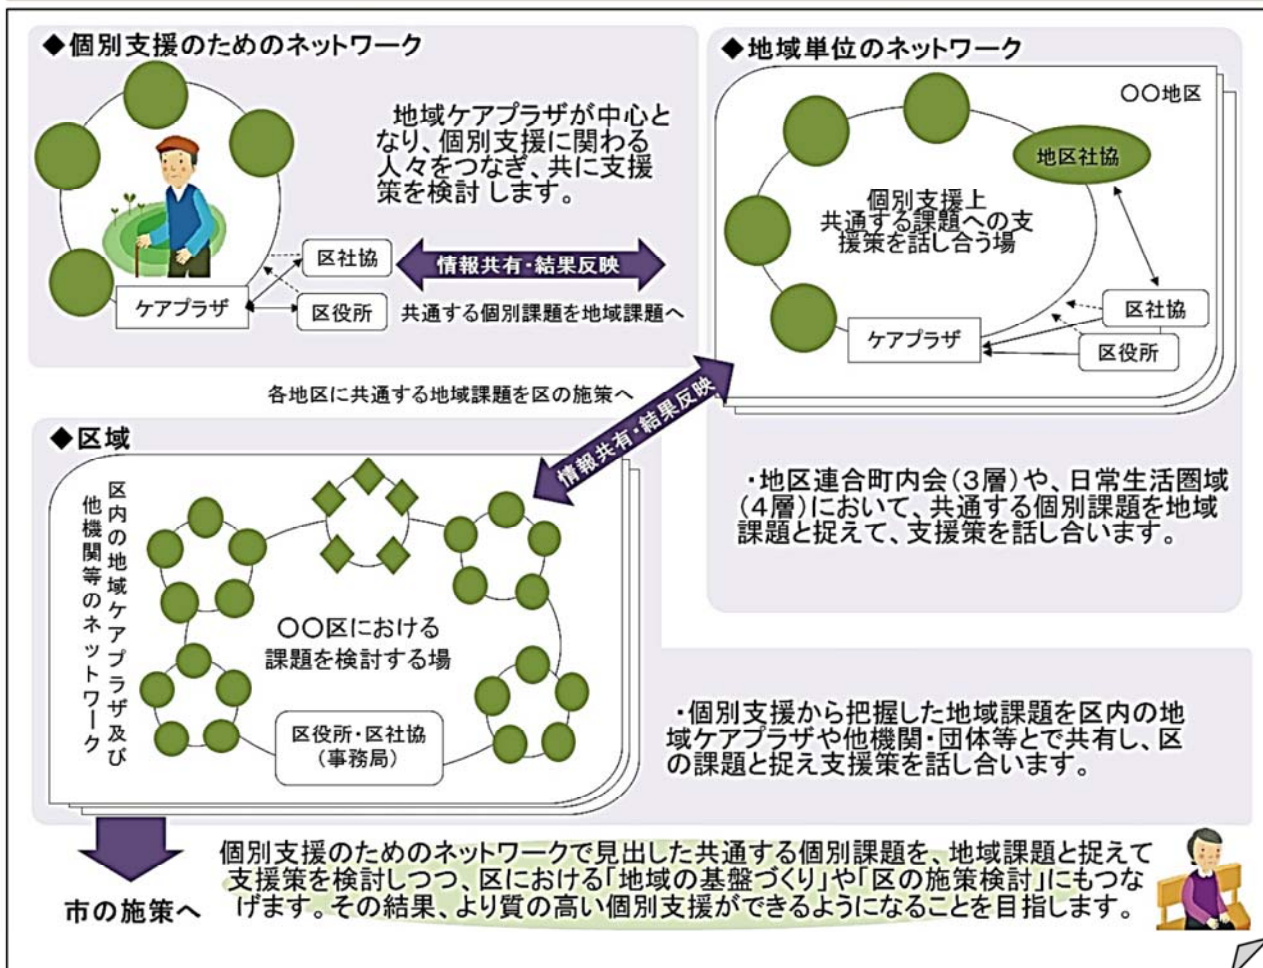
◆個別支援のためのネットワーク

地域ケアプラザが中心となり、個別支援に関わる人々をつなぎ、共に支援策を検討します。

区社協

ケアプラザ

区役所

情報共有・結果反映

共通する個別課題を地域課題へ

◆地域単位のネットワーク

○○地区

地区社協

個別支援上共通する課題への支援策を話し合う場

区社協

ケアプラザ

区役所

各地区に共通する地域課題を区の施策へ

情報共有・結果反映

◆区域

区内の地域ケアプラザ及び他機関等のネットワーク

○○区における課題を検討する場

区役所・区社協（事務局）

・地区連合町内会（3層）や、日常生活圏域（4層）において、共通する個別課題を地域課題と捉えて、支援策を話し合います。

・個別支援から把握した地域課題を区内の地域ケアプラザや他機関・団体等とで共有し、区の課題と捉え支援策を話し合います。

市の施策へ

個別支援のためのネットワークで見出した共通する個別課題を、地域課題と捉えて支援策を検討しつつ、区における「地域の基盤づくり」や「区の施策検討」にもつなげます。その結果、より質の高い個別支援ができるようになることを目指します。